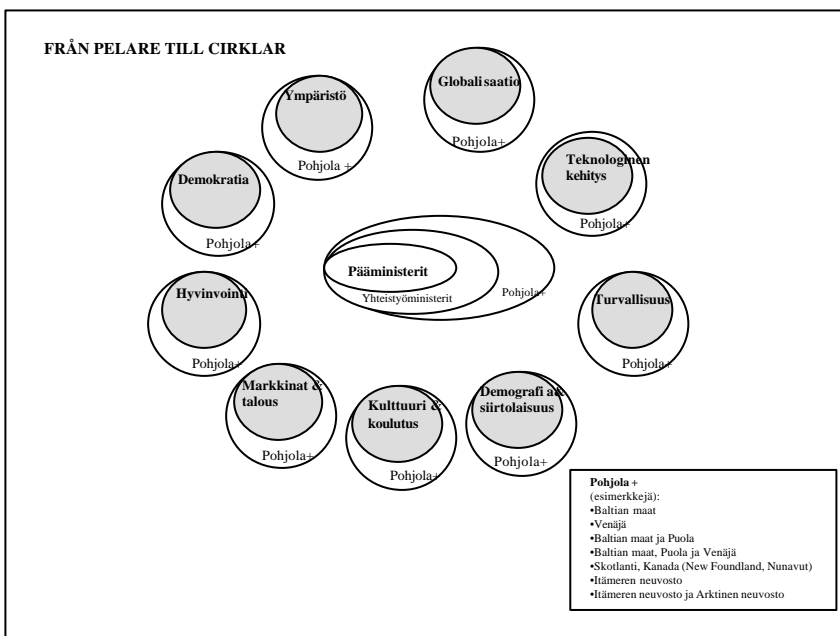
FRÅN PELARE TILL CIRKLAR

Ympäristö
Pohjola +

Globalisaatio
Pohjola+

Teknologinen kehitys
Pohjola+

Demokratia
Pohjola+

Pääministerit
Yhteistyöministerit
Pohjola+

Hyvinvointi
Pohjola+

Turvallisuus
Pohjola+

Markkinat & talous
Pohjola+

Kulttuuri & koulutus
Pohjola+

Demografia & siirtolaisuus
Pohjola+

Pohjola +
(esimerkkejä):
•Baltian maat
•Venäjä
•Baltian maat ja Puola
•Baltian maat, Puola ja Venäjä
•Skotlanti, Kanada (New Foundland, Nunavut)
•Itämeren neuvosto
•Itämeren neuvosto ja Arktinen neuvosto